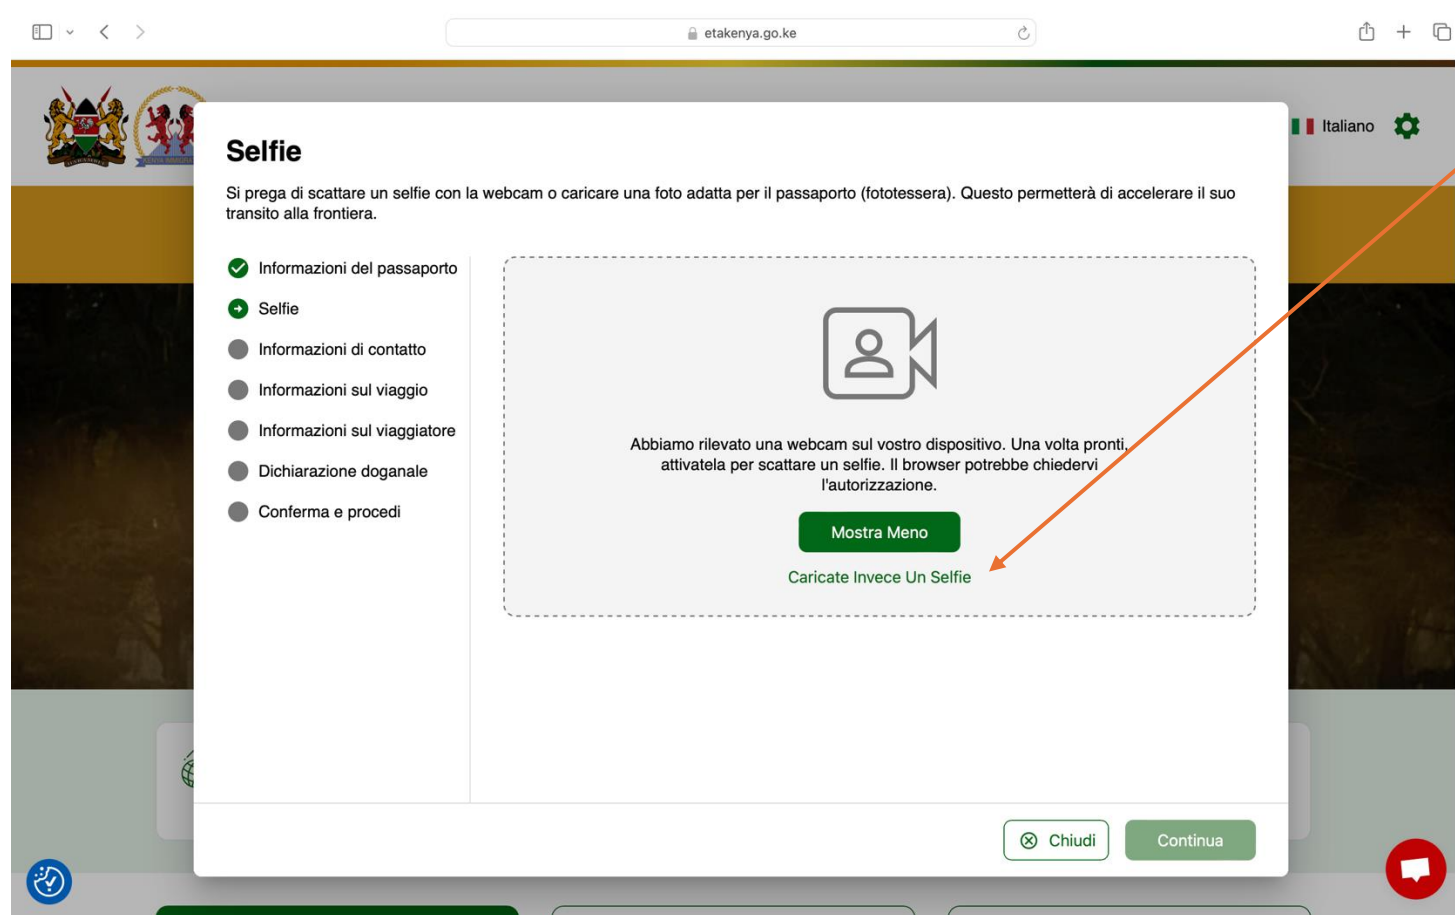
etakenya.go.ke

Italiano

Selfie

Si prega di scattare un selfie con la webcam o caricare una foto adatta per il passaporto (fototessera). Questo permetterà di accelerare il suo transito alla frontiera.

Informazioni del passaporto
Selfie
Informazioni di contatto
Informazioni sul viaggio
Informazioni sul viaggiatore
Dichiarazione doganale
Conferma e procedi

Abbiamo rilevato una webcam sul vostro dispositivo. Una volta pronti, attivatela per scattare un selfie. Il browser potrebbe chiedervi l'autorizzazione.

Mostra Meno

Caricate Invece Un Selfie

Chiudi

Continua